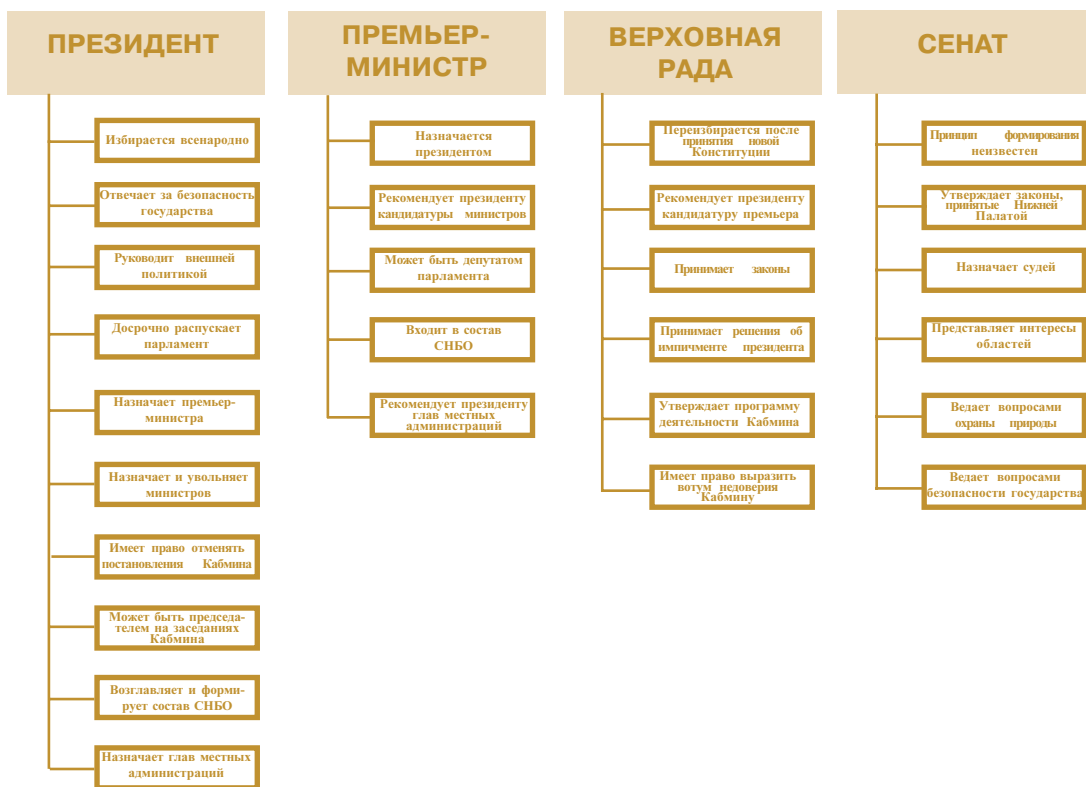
ПРЕЗИДЕНТ

Избирается всенародно

Отвечает за безопасность государства

Руководит внешней политикой

Досрочно распускает парламент

Назначает премьер-министра

Назначает и увольняет министров

Имеет право отменять постановления Кабмина

Может быть председателем на заседаниях Кабмина

Возглавляет и формирует состав СНБО

Назначает глав местных администраций

ПРЕМЬЕР-МИНИСТР

Назначается президентом

Рекомендует президенту кандидатуры министров

Может быть депутатом парламента

Входит в состав СНБО

Рекомендует президенту глав местных администраций

ВЕРХОВНАЯ РАДА

Переизбирается после принятия новой Конституции

Рекомендует президенту кандидатуру премьера

Принимает законы

Принимает решения об импичменте президента

Утверждает программу деятельности Кабмина

Имеет право выразить вотум недоверия Кабмину

СЕНАТ

Принцип формировании неизвестен

Утверждает законы, принятые Нижней Палатой

Назначает судей

Представляет интересы областей

Ведает вопросами охраны природы

Ведает вопросами безопасности государства